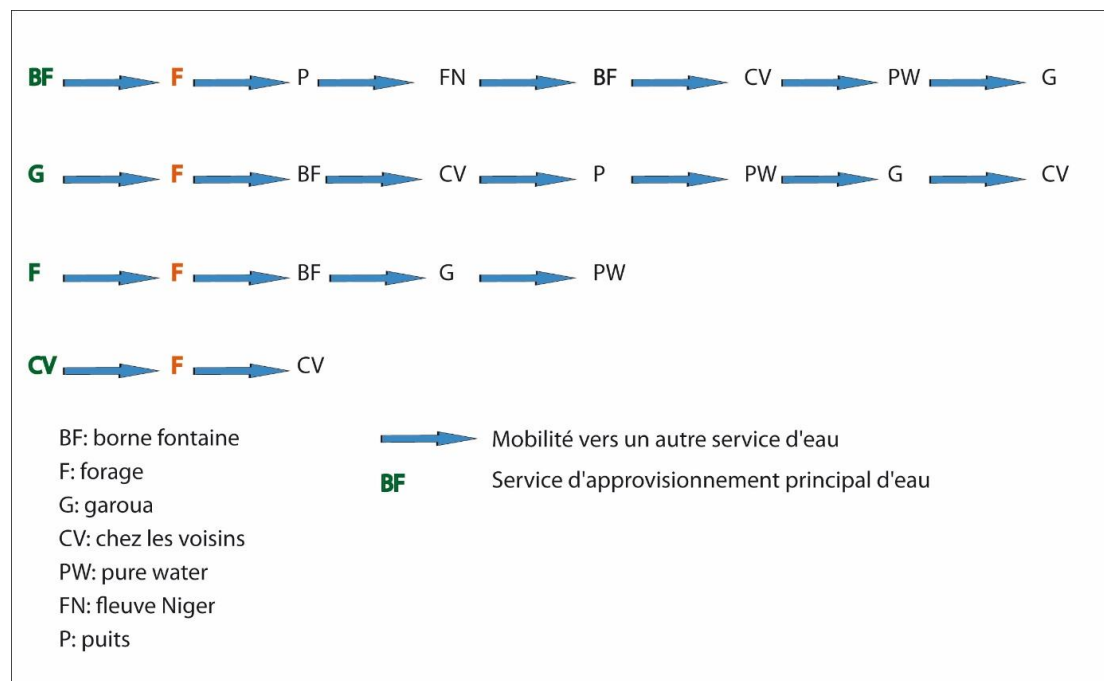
BF F P FN BF CV PW G

G F BF CV P PW G CV

F F BF G PW

CV F CV

BF: borne fontaine
F: forage
G: garoua
CV: chez les voisins
PW: pure water
FN: fleuve Niger
P: puits

Mobilité vers un autre service d'eau
BF Service d'approvisionnement principal d'eau